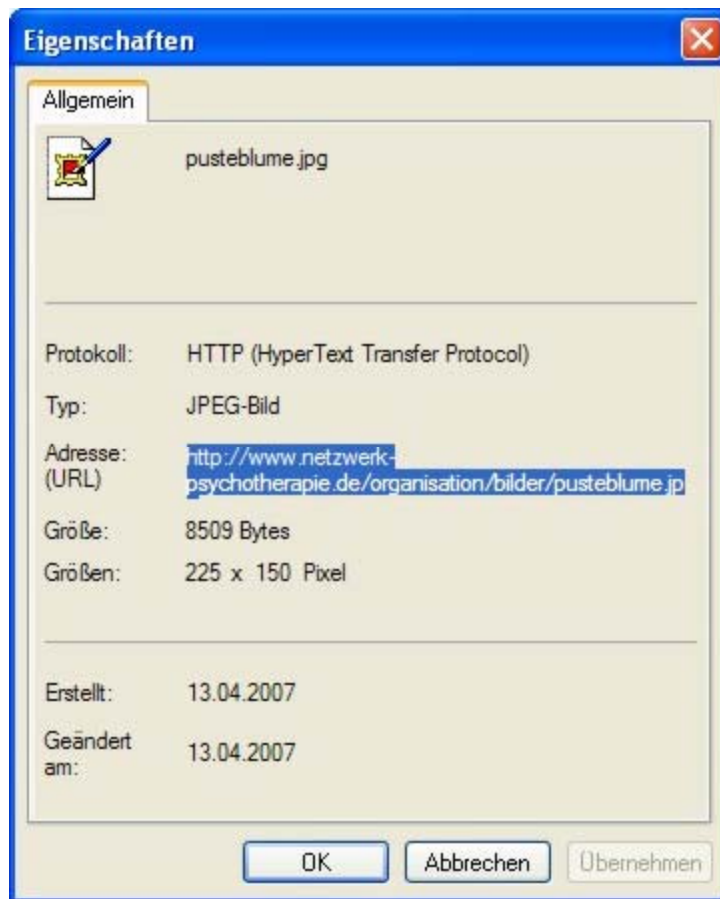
Eigenschaften

Allgemein

pusteblume.jpg

Protokoll: HTTP (HyperText Transfer Protocol)

Typ: JPEG-Bild

Adresse: (URL) http://www.netzwerk-psychotherapie.de/organisation/bilder/pusteblume.jp

Größe: 8509 Bytes

Größen: 225 x 150 Pixel

Erstellt: 13.04.2007

Geändert am: 13.04.2007

OK Abbrechen Übernehmen